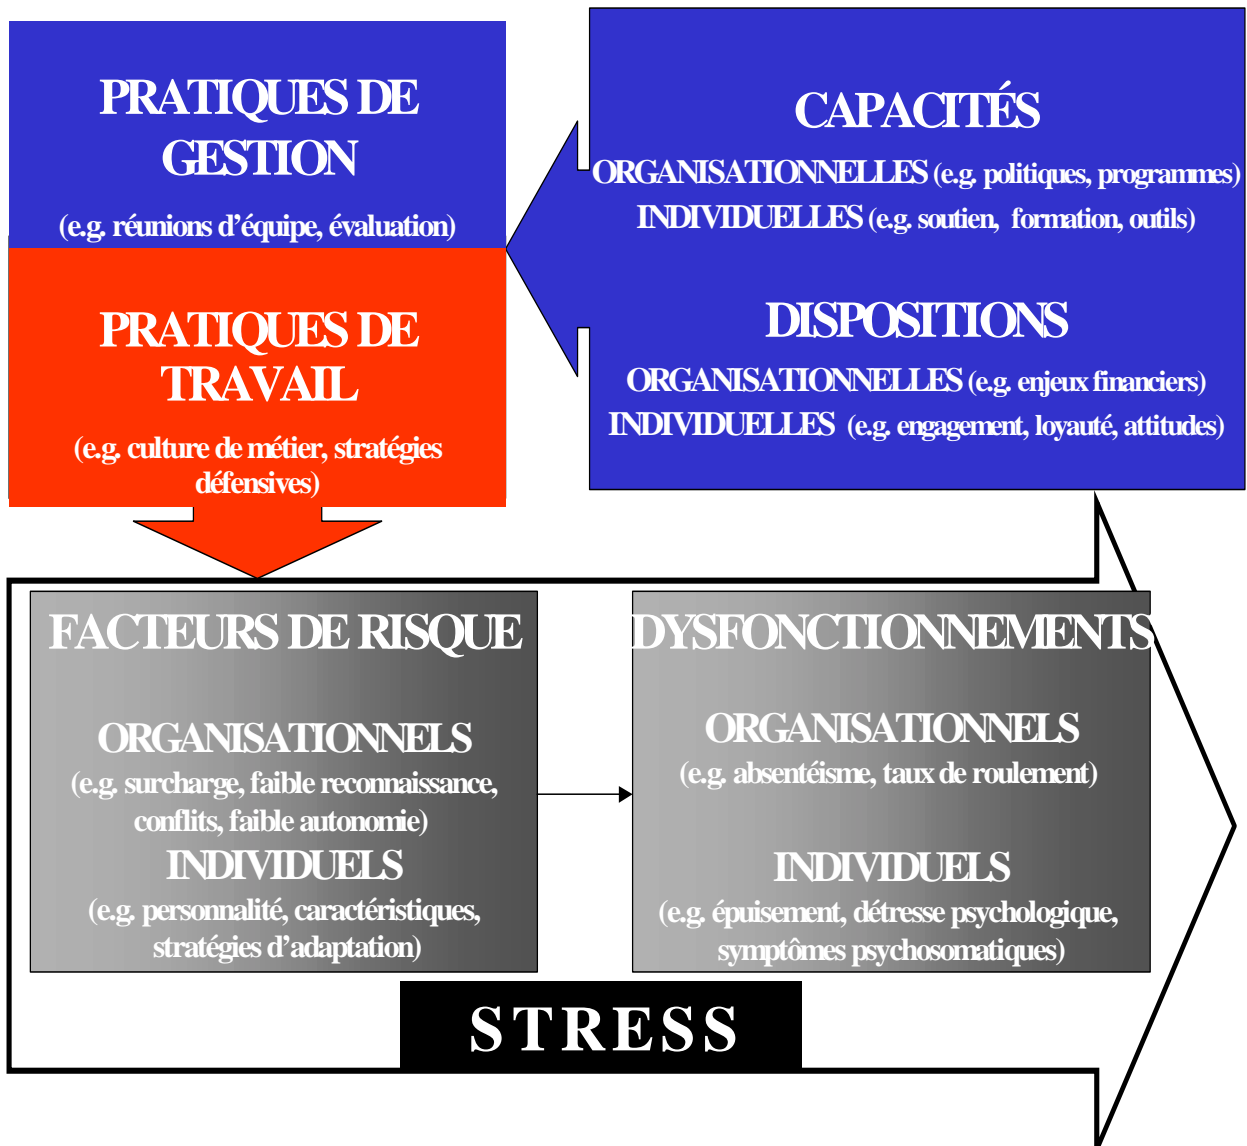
PRATIQUES DE GESTION

(e.g. réunions d'équipe, évaluation)

PRATIQUES DE TRAVAIL

(e.g. culture de métier, stratégies défensives)

CAPACITÉS

ORGANISATIONNELLES (e.g. politiques, programmes)

INDIVIDUELLES (e.g. soutien, formation, outils)

DISPOSITIONS

ORGANISATIONNELLES (e.g. enjeux financiers)

INDIVIDUELLES (e.g. engagement, loyauté, attitudes)

FACTEURS DE RISQUE

ORGANISATIONNELS

(e.g. surcharge, faible reconnaissance, conflits, faible autonomie)

INDIVIDUELS

(e.g. personnalité, caractéristiques, stratégies d'adaptation)

DYSFONCTIONNEMENTS

ORGANISATIONNELS

(e.g. absentéisme, taux de roulement)

INDIVIDUELS

(e.g. épuisement, détresse psychologique, symptômes psychosomatiques)

STRESS